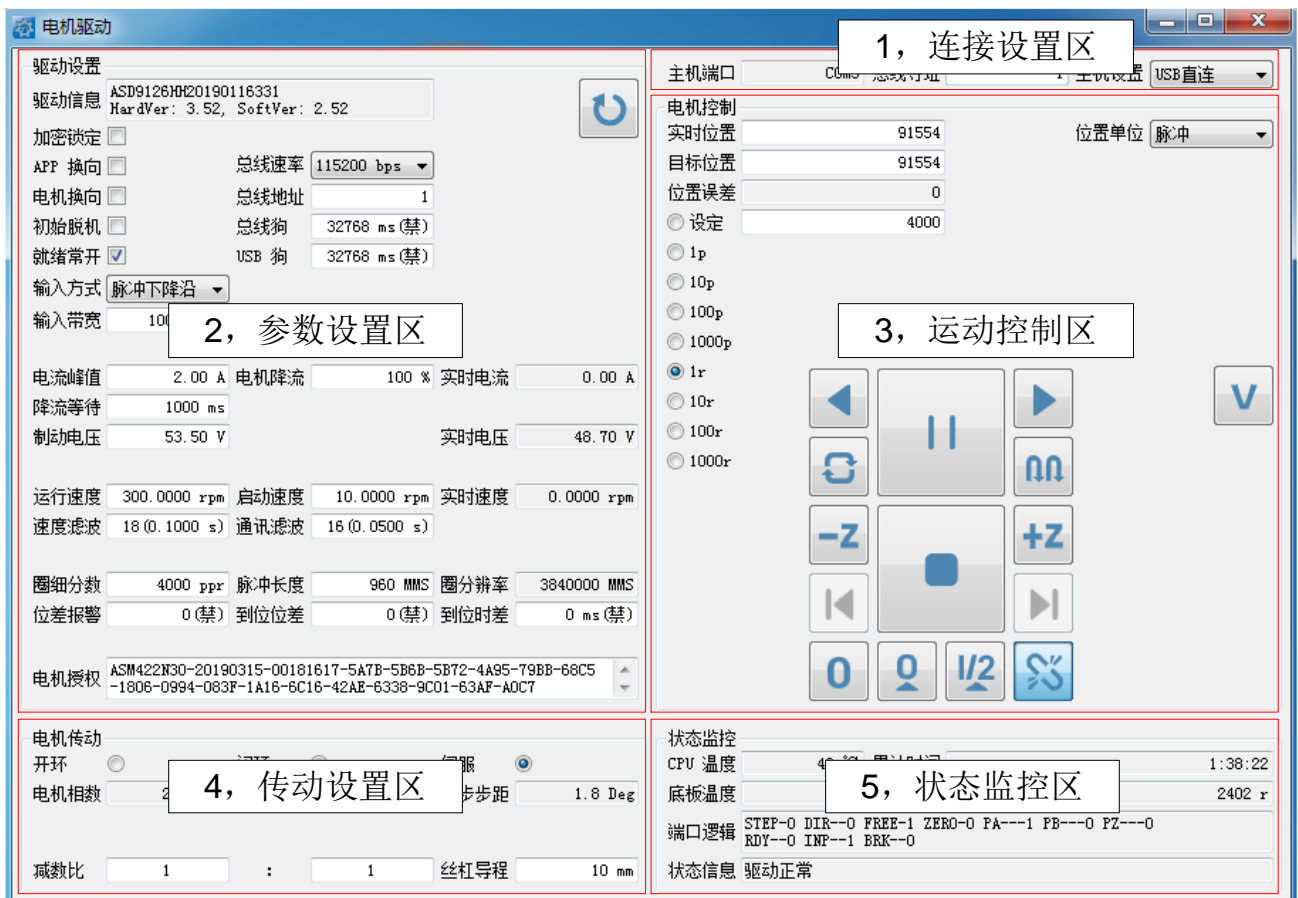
电机驱动

1，连接设置区

驱动设置
驱动信息 ASD9126HH20190116331
HardVer: 3.52, SoftVer: 2.52
加密锁定
APP 换向 总线速率 115200 bps
电机换向 总线地址 1
初始脱机 总线狗 32768 ms(禁)
就绪常开 USB 狗 32768 ms(禁)
输入方式 脉冲下降沿
输入带宽 100

2，参数设置区

电流峰值 2.00 A 电机降流 100 % 实时电流 0.00 A
降流等待 1000 ms
制动电压 53.50 V 实时电压 48.70 V

运行速度 300.0000 rpm 启动速度 10.0000 rpm 实时速度 0.0000 rpm
速度滤波 18(0.1000 s) 通讯滤波 16(0.0500 s)

圈细分数 4000 ppr 脉冲长度 960 MMS 圈分辨率 3840000 MMS
位差报警 0(禁) 到位位差 0(禁) 到位时差 0 ms(禁)

电机授权 ASM422N30-20190315-00181617-5A7B-5B6B-5B72-4A95-79BB-68C5-1806-0994-083F-1A16-6C16-42AE-6338-9C01-63AF-A0C7

主机端口 COM3 总线寻址 1 主机设置 USB直连

电机控制
实时位置 91554 位置单位 脉冲
目标位置 91554
位置误差 0
设定 4000
1p
10p
100p
1000p
1r
10r
100r
1000r

3，运动控制区

V
-Z
+Z
0
1/2

电机传动
开环 闭环 伺服
电机相数 2 步距 1.8 Deg

4，传动设置区

减数比 1 : 1 丝杠导程 10 mm

状态监控
CPU 温度 40 累计时间 1:38:22
底板温度 2402 r

5，状态监控区

端口逻辑 STEP-0 DIR--0 FREE-1 ZERO-0 PA---1 PB---0 PZ---0
RDY--0 INP--1 BRK--0
状态信息 驱动正常